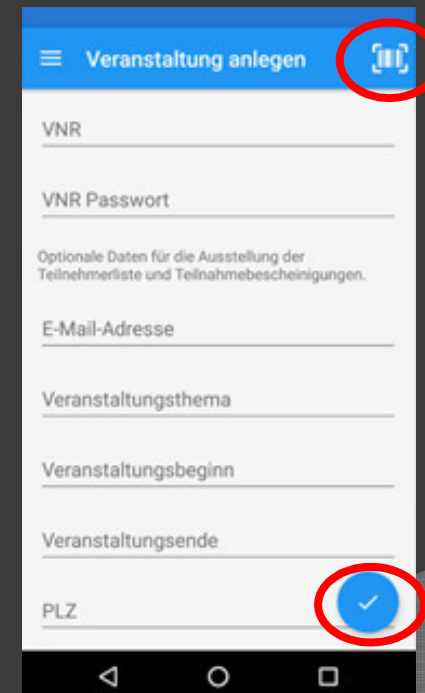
Veranstaltung anlegen

VNR

VNR Passwort

Optionale Daten für die Ausstellung der Teilnehmerliste und Teilnahmebescheinigungen.

E-Mail-Adresse

Veranstaltungsthema

Veranstaltungsbeginn

Veranstaltungsende

PLZ